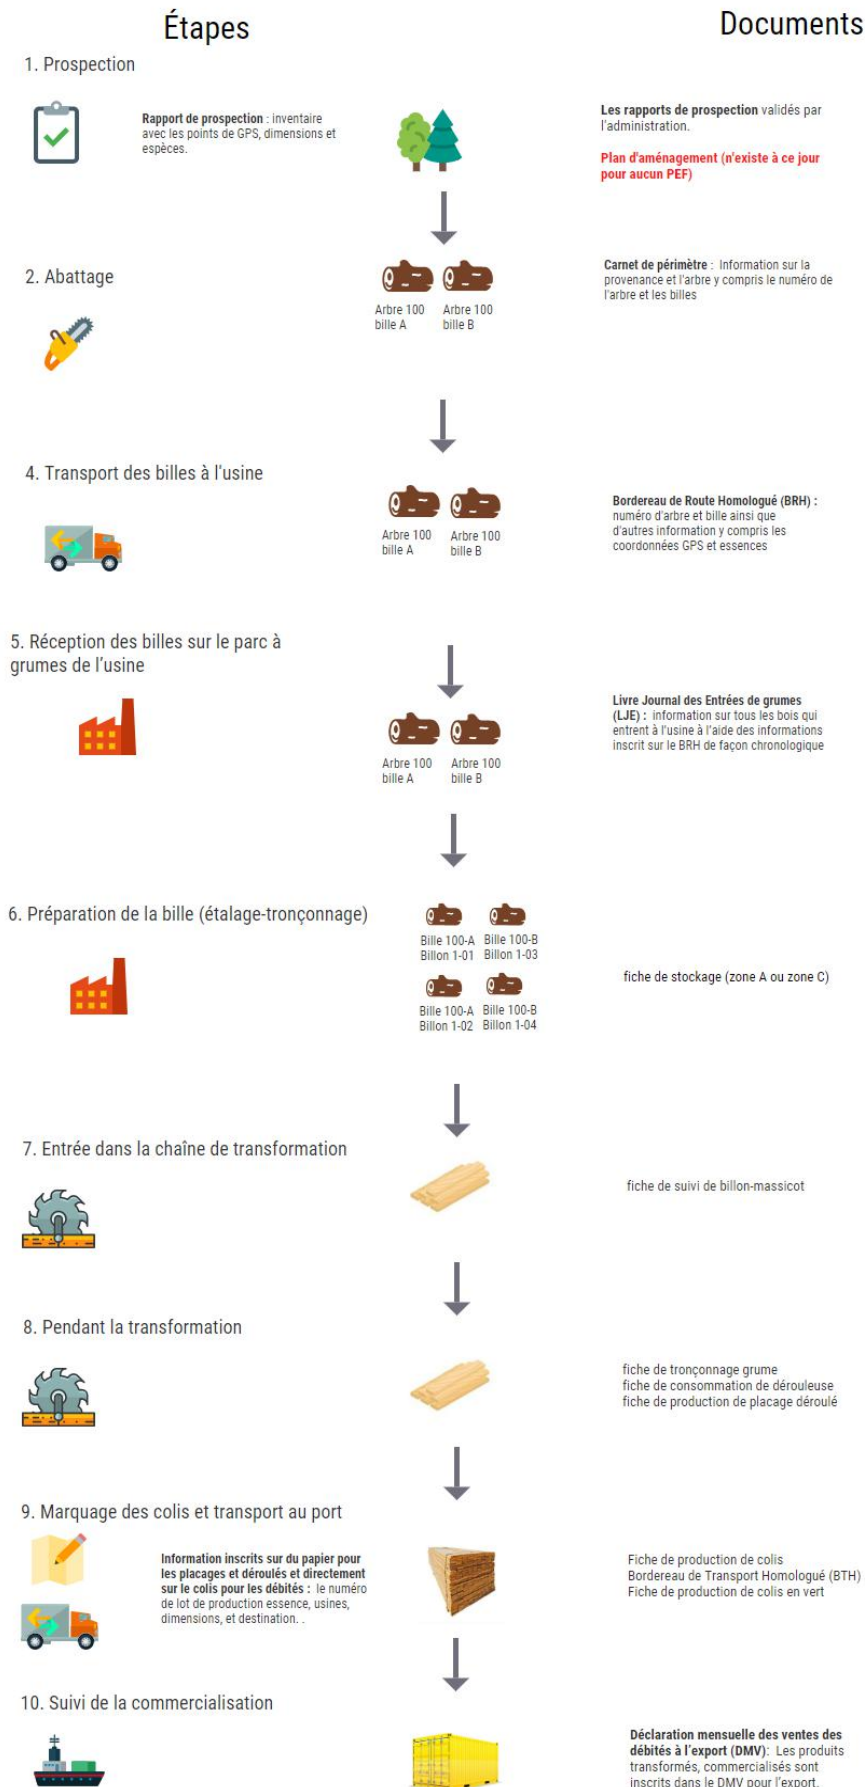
Étapes

Documents

1. Prospection

Rapport de prospection : inventaire avec les points de GPS, dimensions et espèces.

Les rapports de prospection validés par l'administration.

Plan d'aménagement (n'existe à ce jour pour aucun PEF)

2. Abattage

Arbre 100 bille A

Arbre 100 bille B

Carnet de périmètre : Information sur la provenance et l'arbre y compris le numéro de l'arbre et les billes

4. Transport des billes à l'usine

Arbre 100 bille A

Arbre 100 bille B

Bordereau de Route Homologué (BRH) : numéro d'arbre et bille ainsi que d'autres information y compris les coordonnées GPS et essences

5. Réception des billes sur le parc à grumes de l'usine

Arbre 100 bille A

Arbre 100 bille B

Livre Journal des Entrées de grumes (LJE) : information sur tous les bois qui entrent à l'usine à l'aide des informations inscrit sur le BRH de façon chronologique

6. Préparation de la bille (étalage-tronçonnage)

Bille 100-A Billon 1-01

Bille 100-B Billon 1-03

Bille 100-A Billon 1-02

Bille 100-B Billon 1-04

fiche de stockage (zone A ou zone C)

7. Entrée dans la chaîne de transformation

fiche de suivi de billon-massicot

8. Pendant la transformation

fiche de tronçonnage grume
fiche de consommation de dérouleuse
fiche de production de placage déroulé

9. Marquage des colis et transport au port

Information inscrits sur du papier pour les placages et déroulés et directement sur le colis pour les débités : le numéro de lot de production essence, usines, dimensions, et destination. .

Fiche de production de colis
Bordereau de Transport Homologué (BTH)
Fiche de production de colis en vert

10. Suivi de la commercialisation

Déclaration mensuelle des ventes des débités à l'export (DMV): Les produits transformés, commercialisés sont inscrits dans le DMV pour l'export.